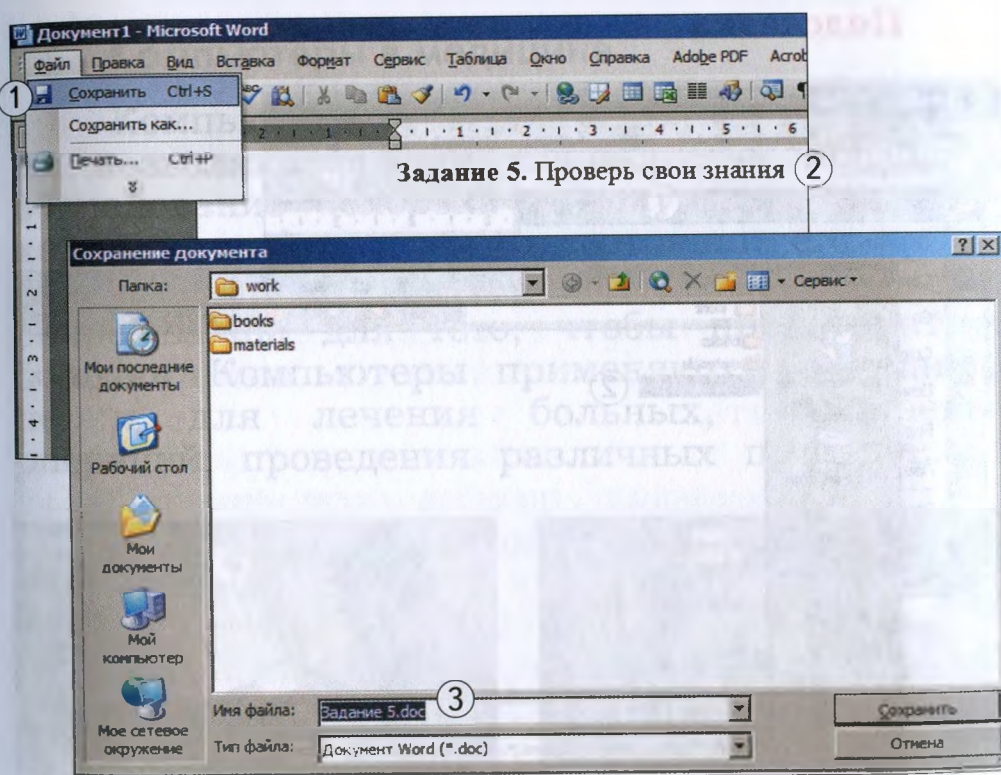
Документ1 - Microsoft Word

Файл Правка Вид Вставка Формат Сервис Таблица Окно Справка Adobe PDF Acrob

1 Сохранить Ctrl+S

Сохранить как...

Печать... Ctrl+P

Задание 5. Проверь свои знания 2

Сохранение документа

Папка: work

Сервис

books

materials

Мои последние документы

Рабочий стол

Мои документы

Мой компьютер

Мое сетевое окружение

Имя файла: Задание 5.doc 3

Тип файла: Документ Word (*.doc)

Сохранить

Отмена

Компьютеры применя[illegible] для лечения больных, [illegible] проведения различных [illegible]